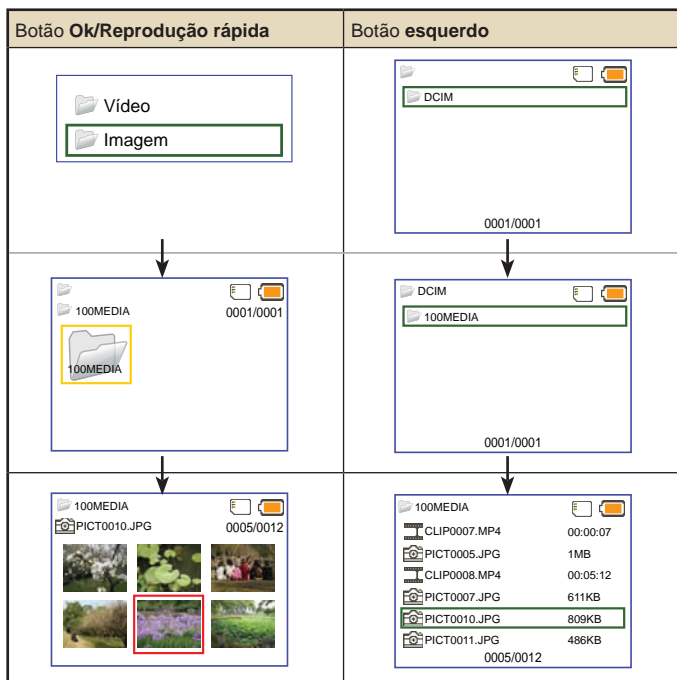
| Botão **Ok/Reprodução rápida** | Botão **esquerdo** |
|---|---|
| Vídeo<br>Imagem | DCIM<br>0001/0001 |
| 100MEDIA 0001/0001<br>100MEDIA | DCIM<br>100MEDIA<br>0001/0001 |
| 100MEDIA<br>PICT0010.JPG 0005/0012 | 100MEDIA<br>CLIP0007.MP4 00:00:07<br>PICT0005.JPG 1MB<br>CLIP0008.MP4 00:05:12<br>PICT0007.JPG 611KB<br>PICT0010.JPG 809KB<br>PICT0011.JPG 486KB<br>0005/0012 |